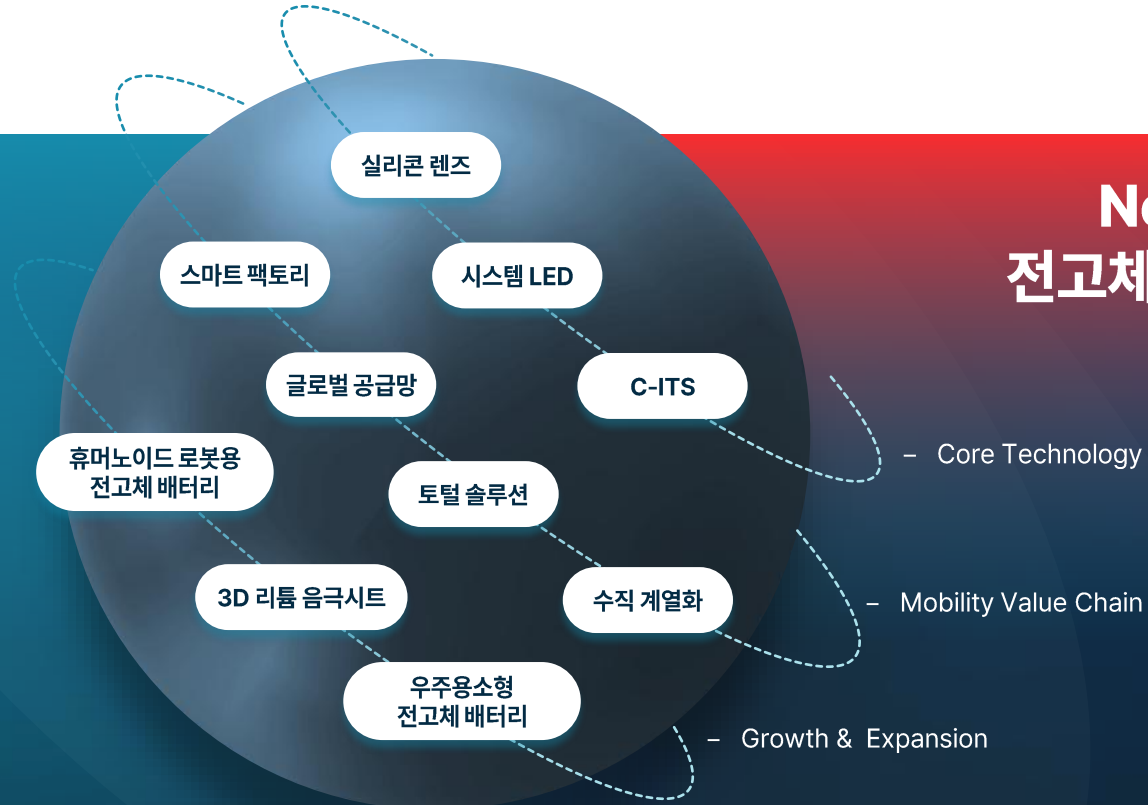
실리콘 렌즈

스마트 팩토리

시스템 LED

글로벌 공급망

C-ITS

휴머노이드 로봇용 전고체 배터리

토털 솔루션

3D 리튬 음극시트

수직 계열화

우주용소형 전고체 배터리

N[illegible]
전고체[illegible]

– Core Technology

– Mobility Value Chain

– Growth & Expansion